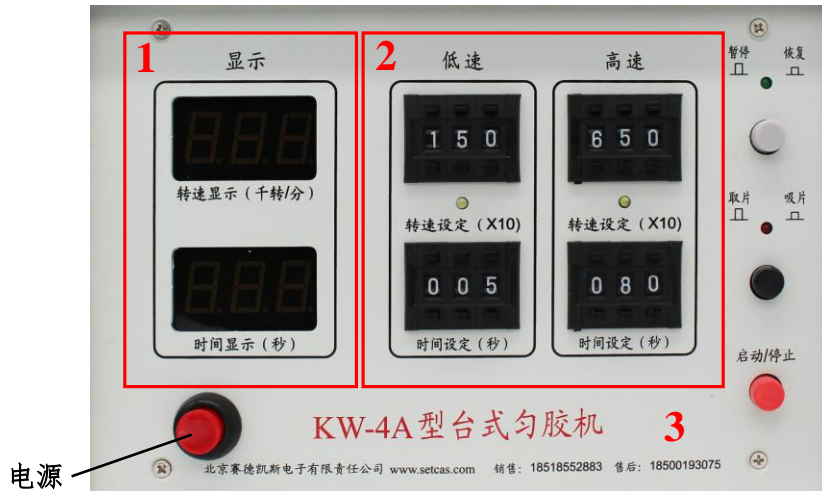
1
显示
转速显示（千转/分）
时间显示（秒）

2
低速
150
转速设定（X10）
005
时间设定（秒）

高速
650
转速设定（X10）
080
时间设定（秒）

暂停
恢复
取片
吸片
启动/停止

KW-4A型台式匀胶机
3

电源

北京赛德凯斯电子有限责任公司 www.setcas.com 销售：18518552883 售后：18500193075